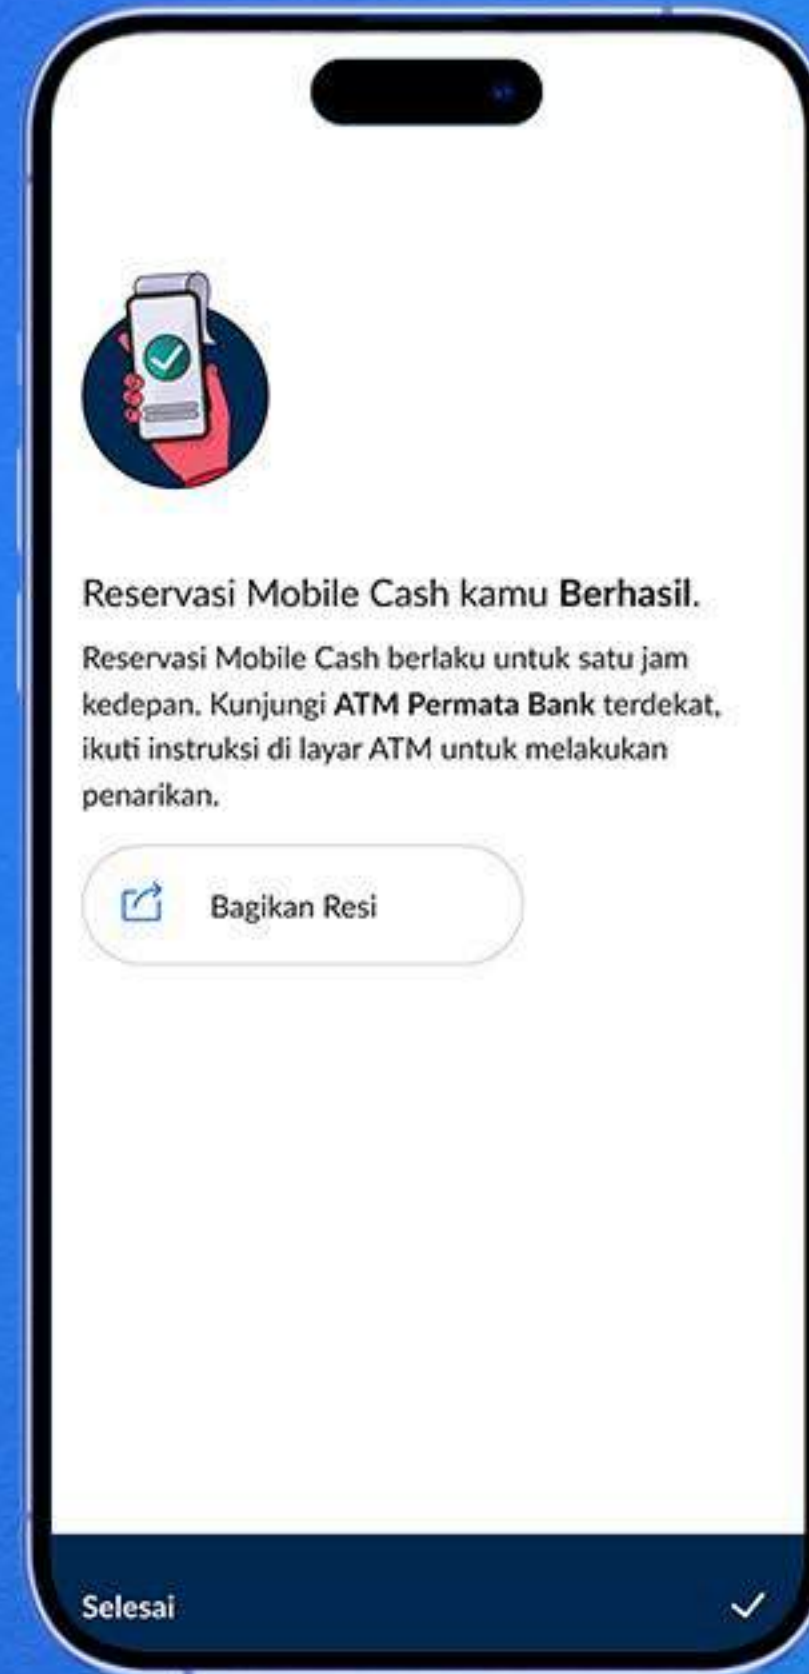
Reservasi Mobile Cash kamu Berhasil.

Reservasi Mobile Cash berlaku untuk satu jam kedepan. Kunjungi ATM Permata Bank terdekat, ikuti instruksi di layar ATM untuk melakukan penarikan.

Bagikan Resi

Selesai